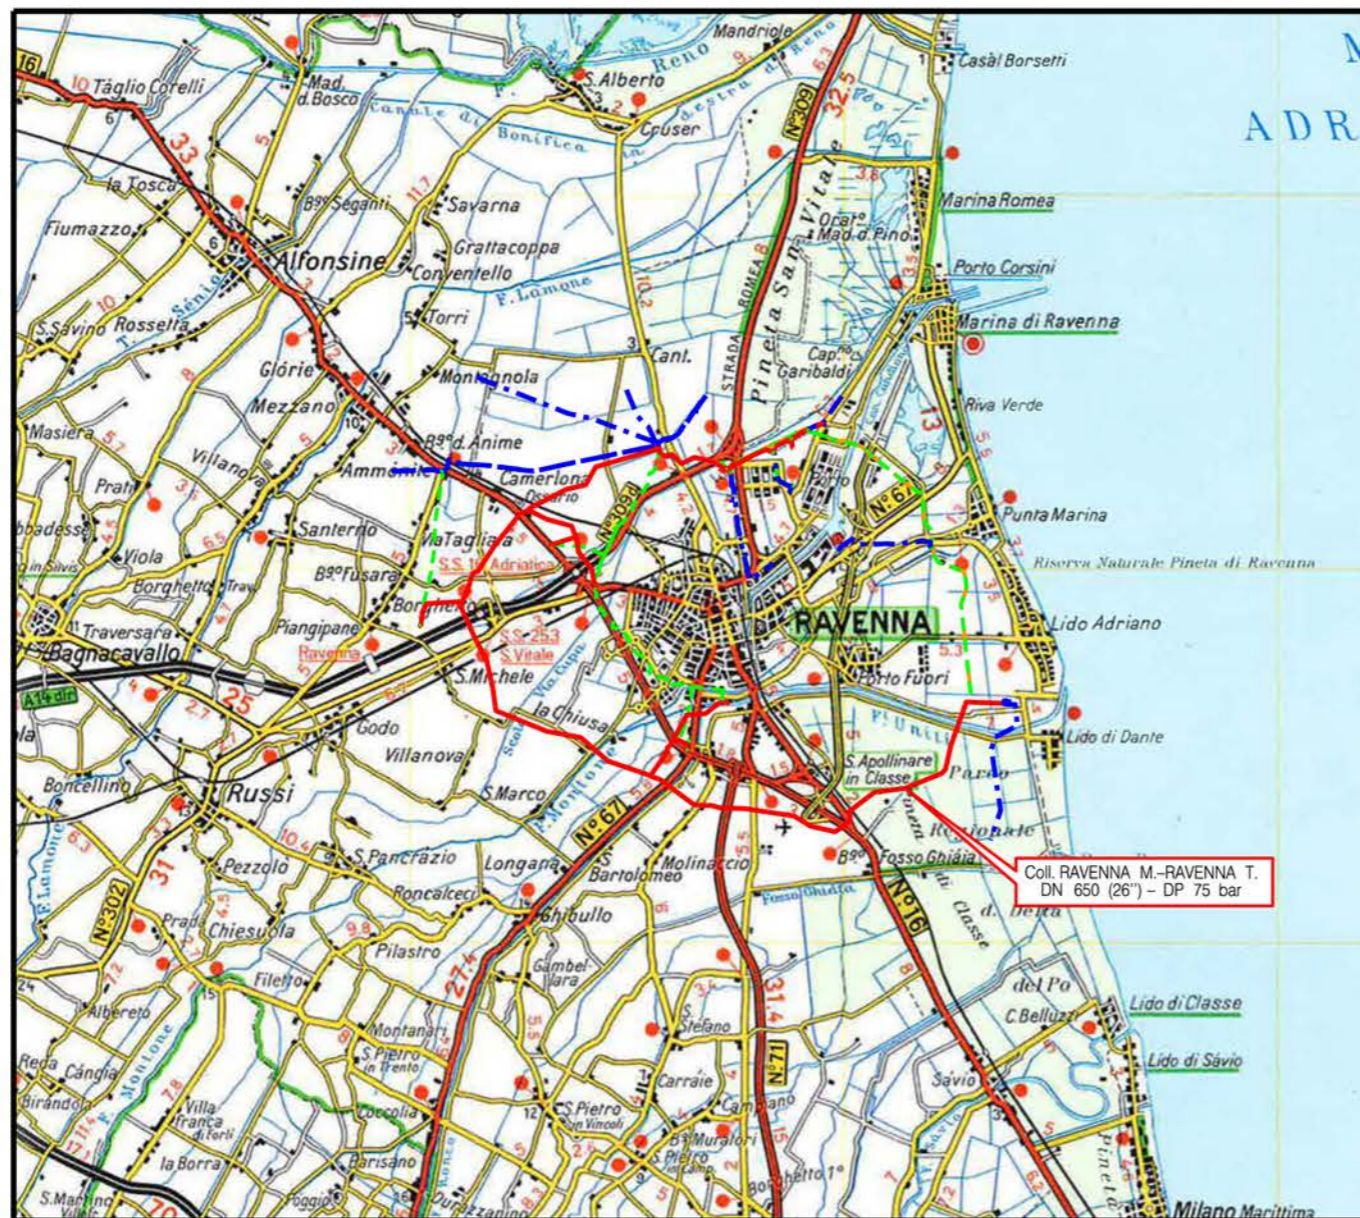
M
ADR
16
10 Táglio Corelli
Mad. d.Bosco
Mandriole
S.Alberto
Reno
destra di Reno
Canale di Bonifica
Cruser
N°309
32.5
Casàl Borsetti
33
la Tosca
B.go Seganti
Savarna
Marina Romea
Fiumazzo
Alfonsine
Grattacoppa
Conventello
F. Lamone
Oratº Mad.d.Pino
Porto Corsini
Pineta San Vitale
STRADA ROMEA
S.Savino
Rossetta
Torri
Marina di Ravenna
Glórie
Canl.
Capo Garibaldi
Mezzano
Montaletta
Montagnola
Riva Verde
Masiera
B.go d.Anime
Villano
Ammonite
Camerlona
Osserio
13
Prati
Punta Marina
Viola
Santerno
MaTagliata
S.S.16 Adriatica
N°67
Riserva Naturale Pineta di Ravenna
Borghetto
B.go Fusara
Borghetto
Porto
Traversara
Bagnacavallo
Piangipane
Ravenna
S.S.253 S.Vitale
RAVENNA
Lido Adriano
A14 dir.
S.Michele
Porto Fuori
25
Godo
la Chiusa
Fiumi Uniti
Lido di Dante
Villanova
S.Apollinare in Classe
Parco
Boncellino
Russi
S.Marco
Regionale
N°67
S.Pancrazio
Longana
Molinaccio
Bartolomeo
B.go Fosso Ghiaia
Coll. RAVENNA M.–RAVENNA T. DN 650 (26") – DP 75 bar
Pezzolo
Roncalceci
Fosso Ghiaia
N°16
N°302
31
Prada
Chiesuola
Ghibullo
d. Delta
Pilastro
Classe
Gambellara
Filetto
del Po
C.Bellucci
Lido di Classe
Alberetto
Montanari
S.Stefano
31.4
N°71
Lido di Savio
Reda
Cándia
S.Pietro in Trento
Carraie
Savio
Birandola
Villa franca di Forlì
Coccolia
S.Pietro in Vincoli
Campiano
B.M.Muratori
la Borra
Durazzanino
S.Pietro in Campiano
Borghetto 1°
S.Martino Villafr.
Fógiio
70
Pineta
Milano Marittima